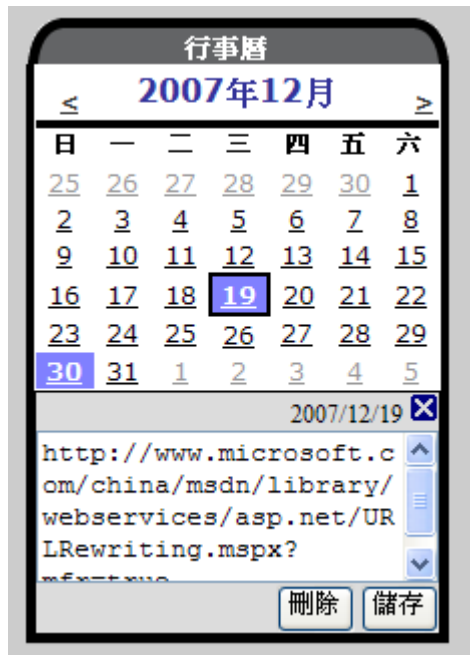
行事曆

≤ 2007年12月 ≥

| 日 | 一 | 二 | 三 | 四 | 五 | 六 |
|---|---|---|---|---|---|---|
| 25 | 26 | 27 | 28 | 29 | 30 | 1 |
| 2 | 3 | 4 | 5 | 6 | 7 | 8 |
| 9 | 10 | 11 | 12 | 13 | 14 | 15 |
| 16 | 17 | 18 | 19 | 20 | 21 | 22 |
| 23 | 24 | 25 | 26 | 27 | 28 | 29 |
| 30 | 31 | 1 | 2 | 3 | 4 | 5 |

2007/12/19 X

http://www.microsoft.com/china/msdn/library/webservices/asp.net/URLRewriting.mspx?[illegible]

刪除 儲存